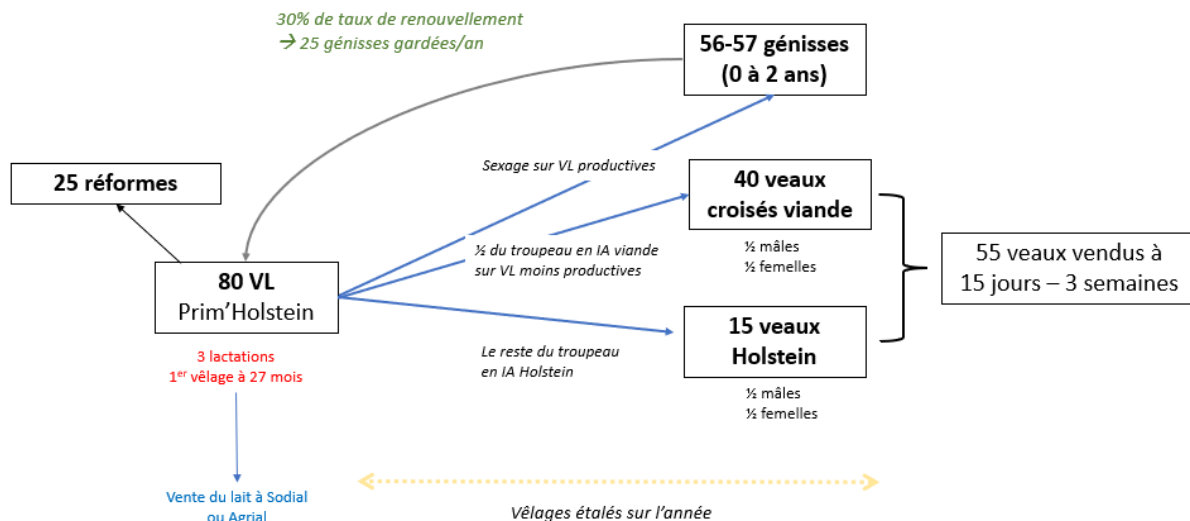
30% de taux de renouvellement
→ 25 génisses gardées/an

56-57 génisses
(0 à 2 ans)

Sexage sur VL productives

25 réformes

40 veaux
croisés viande

½ du troupeau en IA viande
sur VL moins productives

½ mâles
½ femelles

55 veaux vendus à
15 jours – 3 semaines

80 VL
Prim'Holstein

15 veaux
Holstein

3 lactations
1$^{er}$ vêlage à 27 mois

Le reste du troupeau
en IA Holstein

½ mâles
½ femelles

Vente du lait à Sodial
ou Agrial

Vêlages étalés sur l'année